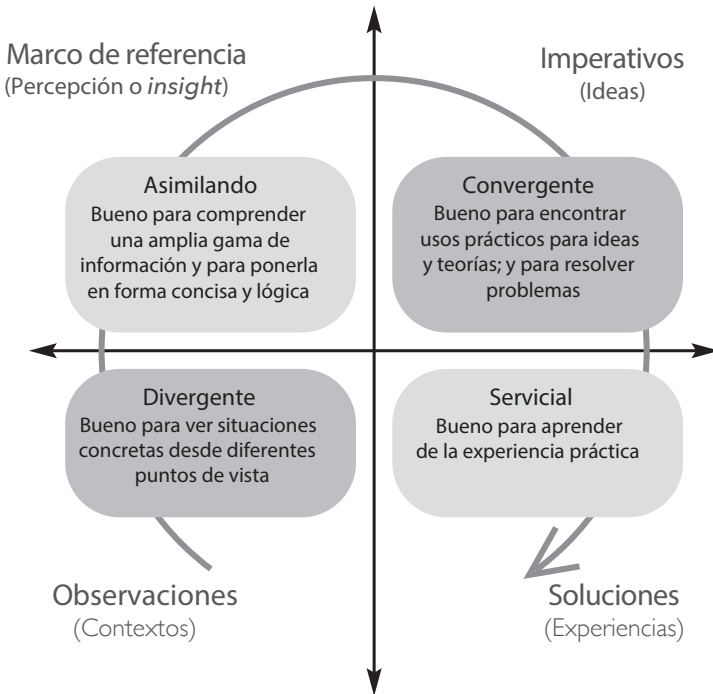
Marco de referencia
(Percepción o *insight*)

Imperativos
(Ideas)

Asimilando
Bueno para comprender una amplia gama de información y para ponerla en forma concisa y lógica

Convergente
Bueno para encontrar usos prácticos para ideas y teorías; y para resolver problemas

Divergente
Bueno para ver situaciones concretas desde diferentes puntos de vista

Servicial
Bueno para aprender de la experiencia práctica

Observaciones
(Contextos)

Soluciones
(Experiencias)